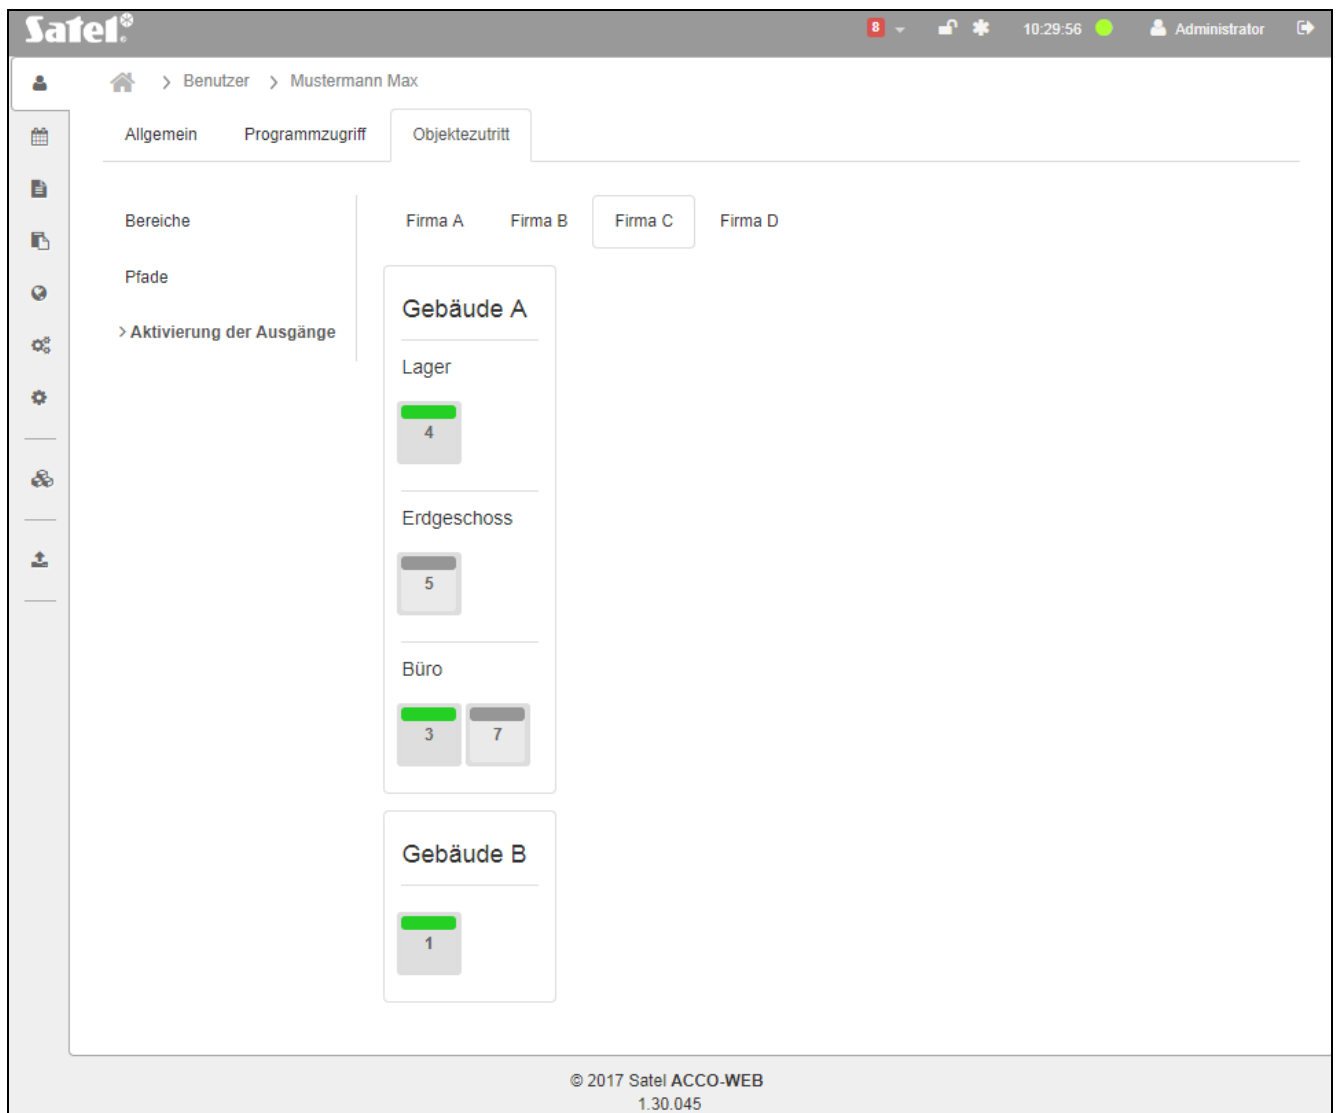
Satel

8 10:29:56 Administrator

> Benutzer > Mustermann Max

Allgemein Programmzugriff Objektezutritt

Bereiche

Pfade

> Aktivierung der Ausgänge

Firma A Firma B Firma C Firma D

Gebäude A

Lager

4

Erdgeschoss

5

Büro

3 7

Gebäude B

1

© 2017 Satel ACCO-WEB
1.30.045